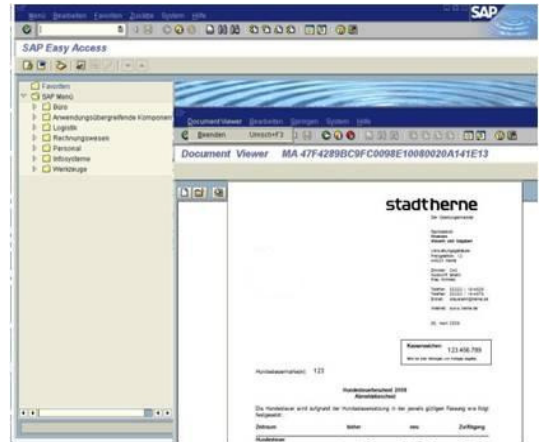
Menü Bearbeiten Favoriten Zusätze System Hilfe

SAP

SAP Easy Access

Favoriten
SAP Menü
Büro
Anwendungsübergreifende Komponen
Logistik
Rechnungswesen
Personal
Infosysteme
Werkzeuge

Document Viewer Bearbeiten Springen System Hilfe

Beenden Umsch+F3

Document Viewer MA 47F4289BC9FC0098E10080020A141E13

stadtherne

Der Oberbürgermeister

Kassenzeichen: 123.456.789

Hundesteuerbescheid 2008

Zeitraum

Hundesteuer

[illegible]